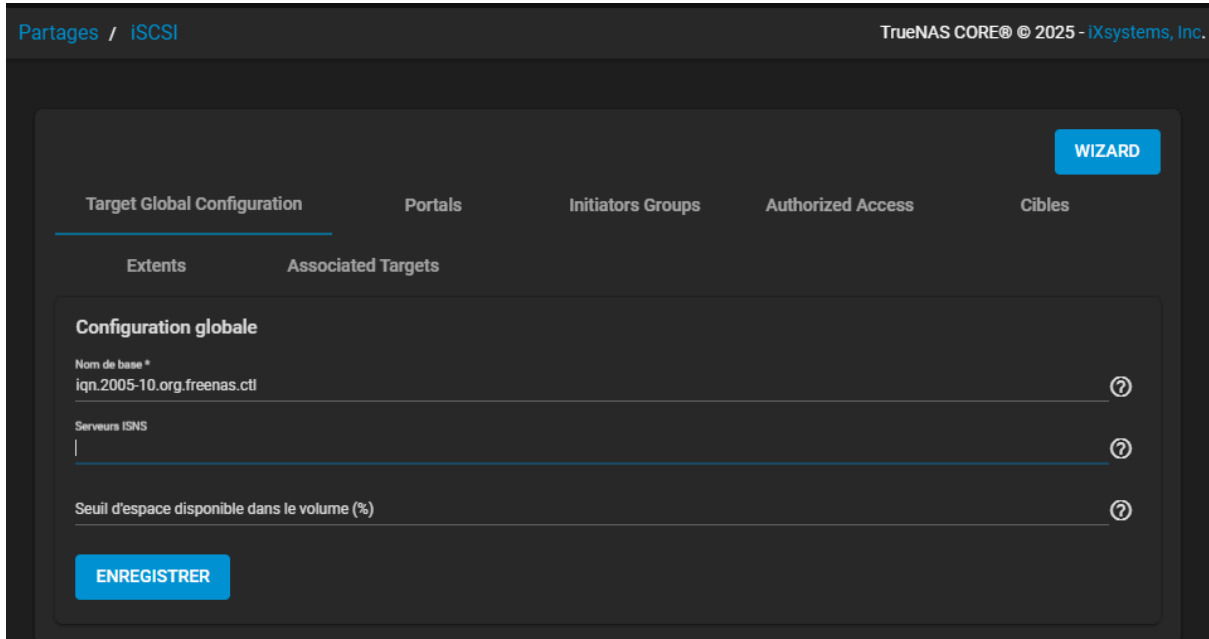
Partages / iSCSI

TrueNAS CORE® © 2025 - iXsystems, Inc.

WIZARD

Target Global Configuration

Portals

Initiators Groups

Authorized Access

Cibles

Extents

Associated Targets

Configuration globale

Nom de base *

iqn.2005-10.org.freenas.ctl

Serveurs ISNS

Seuil d'espace disponible dans le volume (%)

ENREGISTRER